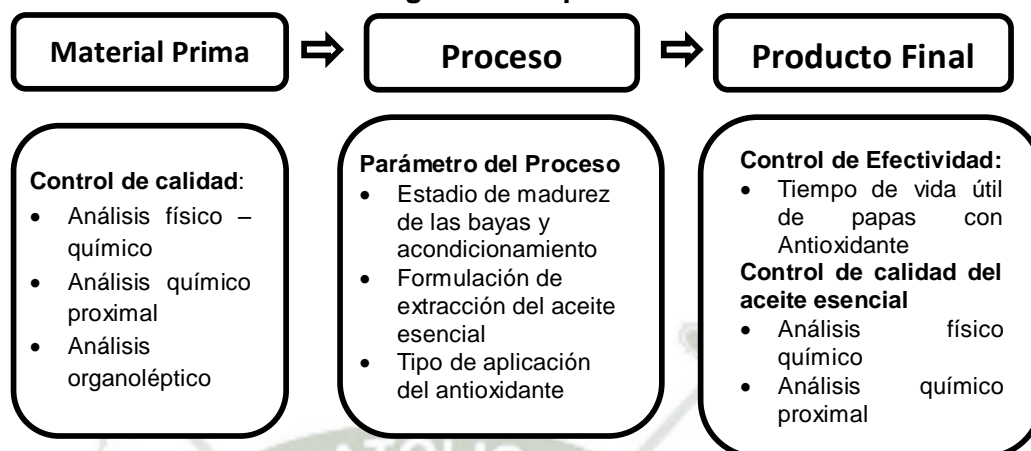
Material Prima ⇨ Proceso ⇨ Producto Final

Control de calidad:
- Análisis físico – químico
- Análisis químico proximal
- Análisis organoléptico

Parámetro del Proceso
- Estadio de madurez de las bayas y acondicionamiento
- Formulación de extracción del aceite esencial
- Tipo de aplicación del antioxidante

Control de Efectividad:
- Tiempo de vida útil de papas con Antioxidante

Control de calidad del aceite esencial
- Análisis físico químico
- Análisis químico proximal